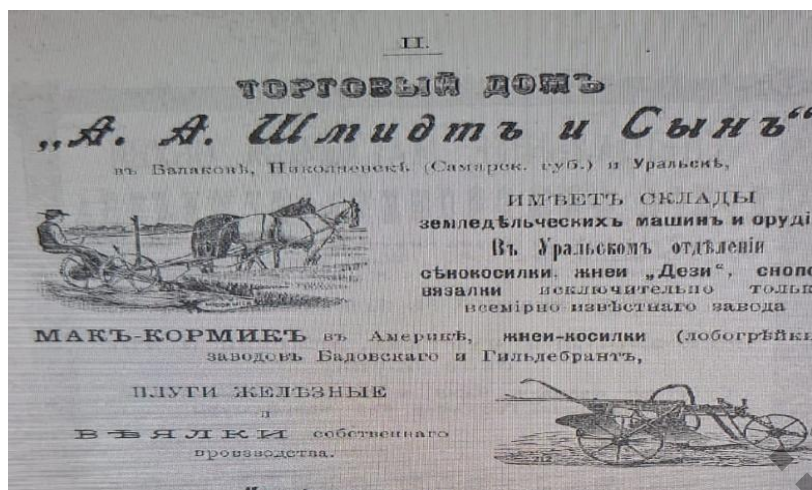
II.

ТОРГОВЫЙ ДОМЪ

„А. А. Шмидтъ и Сынъ"

въ Балаковѣ, Николаевскѣ (Самарск. губ.) и Уральскѣ,

ИМѢЕТЪ СКЛАДЫ
земледѣльческихъ машинъ и оруді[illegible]
Въ Уральскомъ отдѣленіи
сѣнокосилки, жнеи „Дези", сноп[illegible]
вязалки исключительно тольк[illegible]
всемірно извѣстнаго завода

МАКЪ-КОРМИКЪ въ Америкѣ, жнеи-косилки (лобогрѣйк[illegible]
заводовъ Бадовскаго и Гильдебрантъ,

ПЛУГИ ЖЕЛѢЗНЫЕ
и
ВѢЯЛКИ собственнаго
производства.